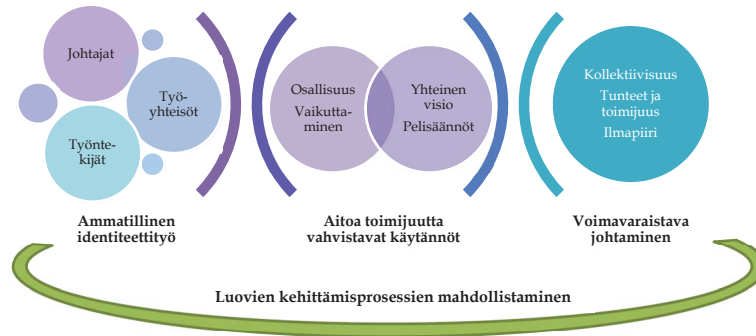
Johtajat

Työ-yhteisöt

Työntekijät

Ammatillinen identiteettityö

Osallisuus

Vaikuttaminen

Yhteinen visio

Pelisäännöt

Aitoa toimijuutta vahvistavat käytännöt

Kollektiivisuus

Tunteet ja toimijuus

Ilmapiiri

Voimavaraistava johtaminen

Luovien kehittämisprosessien mahdollistaminen